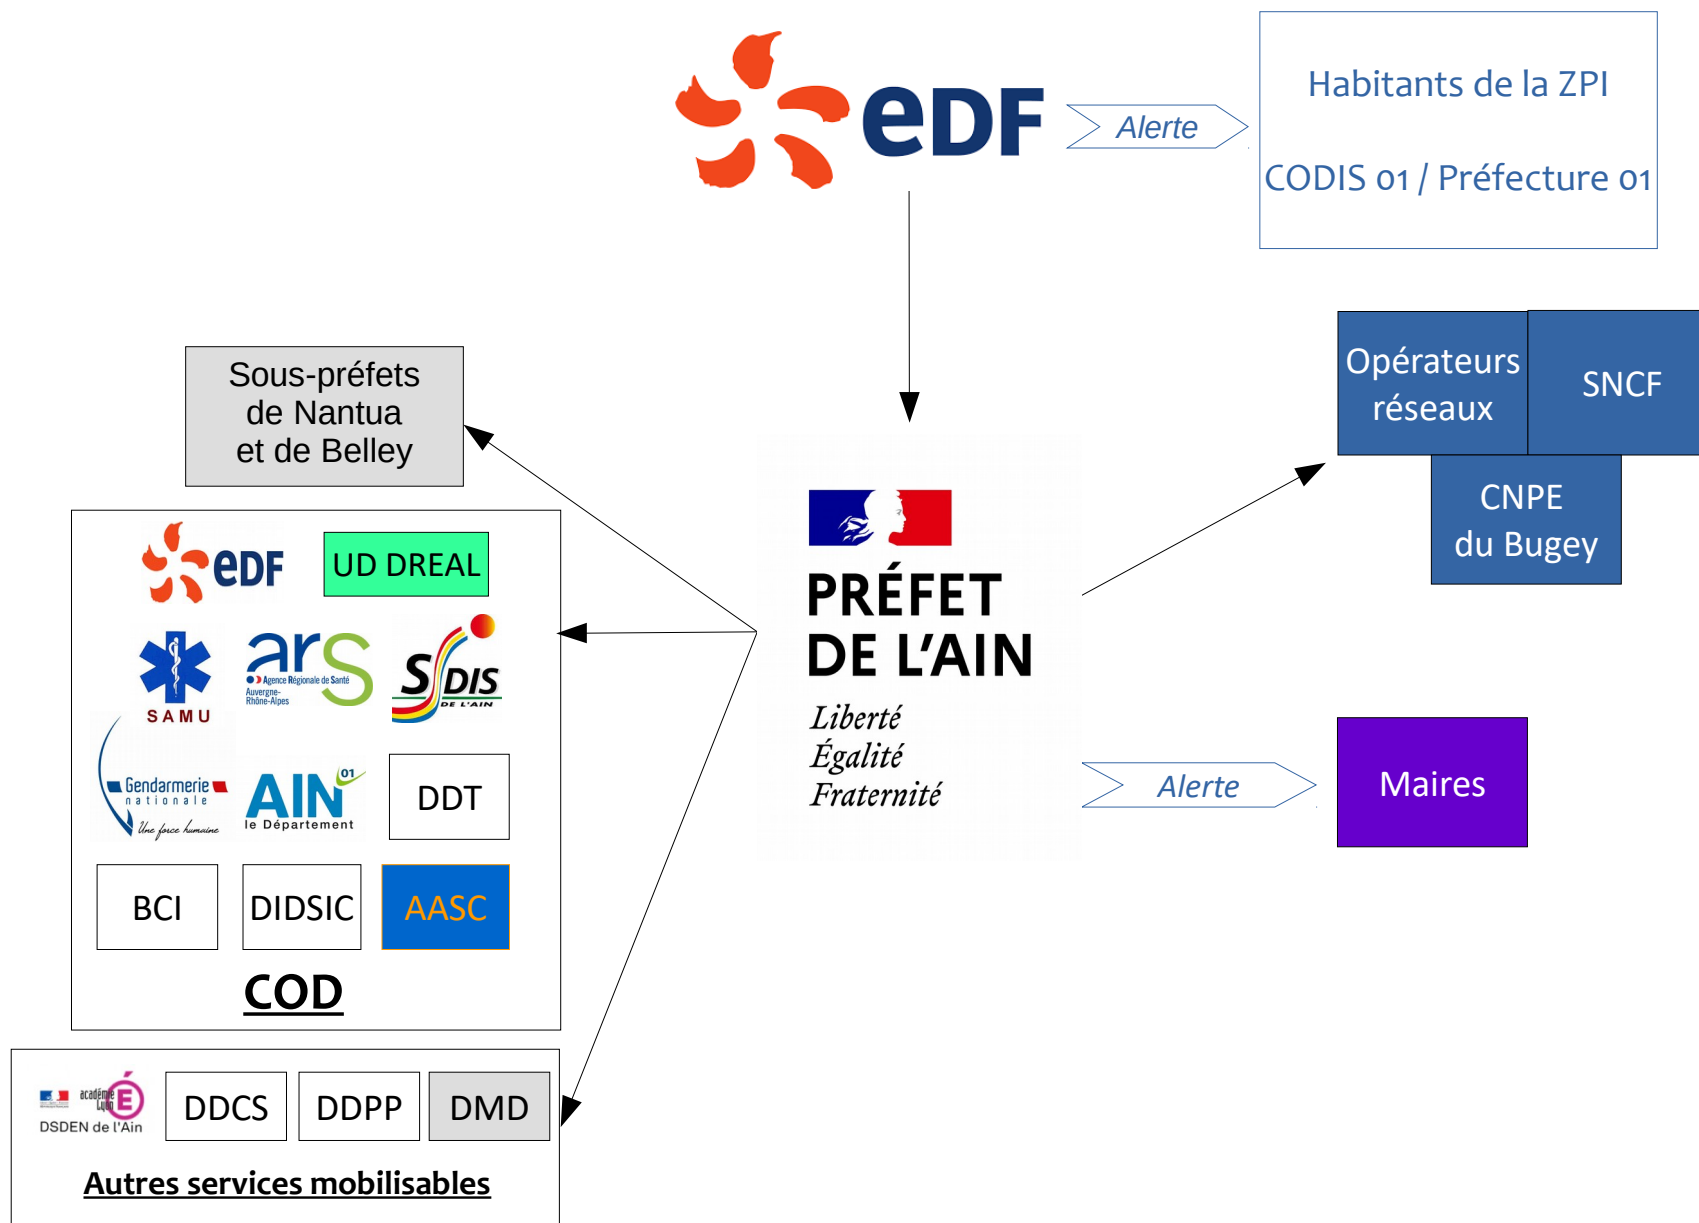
eDF

Alerte

Habitants de la ZPI

CODIS 01 / Préfecture 01

Sous-préfets de Nantua et de Belley

Opérateurs réseaux

SNCF

CNPE du Bugey

PRÉFET DE L'AIN
Liberté
Égalité
Fraternité

eDF

UD DREAL

SAMU

ars Agence Régionale de Santé Auvergne-Rhône-Alpes

SDIS DE L'AIN

Gendarmerie nationale Une force humaine

AIN 01 le Département

DDT

BCI

DIDSIC

AASC

COD

Alerte

Maires

académie Lyon DSDEN de l'Ain

DDCS

DDPP

DMD

Autres services mobilisables